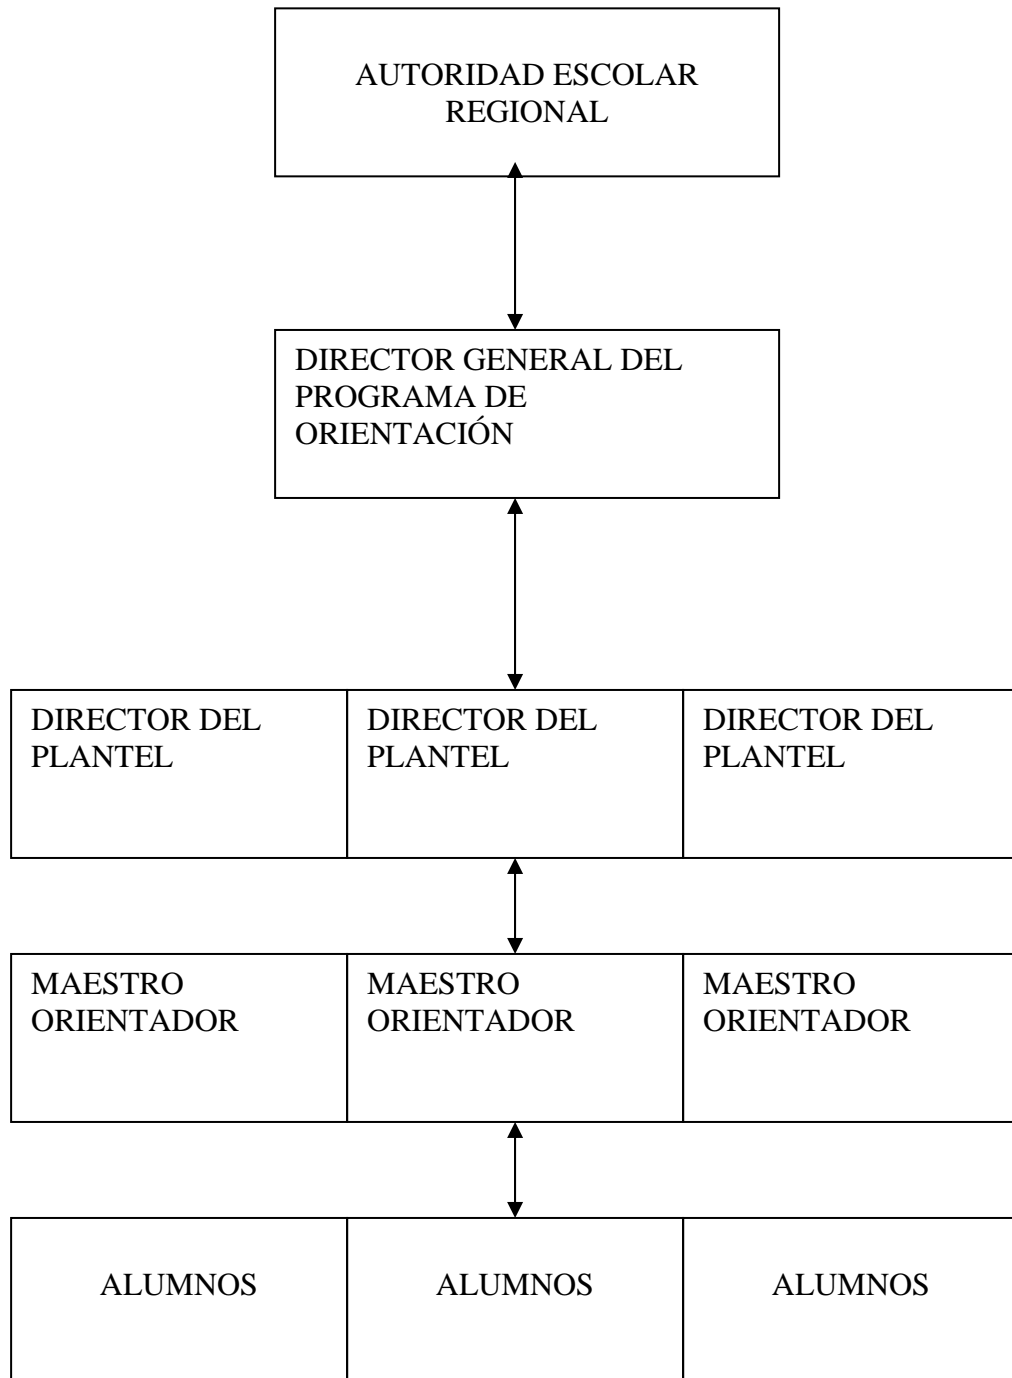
AUTORIDAD ESCOLAR REGIONAL

DIRECTOR GENERAL DEL PROGRAMA DE ORIENTACIÓN

| DIRECTOR DEL PLANTEL | DIRECTOR DEL PLANTEL | DIRECTOR DEL PLANTEL |
|---|---|---|

| MAESTRO ORIENTADOR | MAESTRO ORIENTADOR | MAESTRO ORIENTADOR |
|---|---|---|

| ALUMNOS | ALUMNOS | ALUMNOS |
|---|---|---|